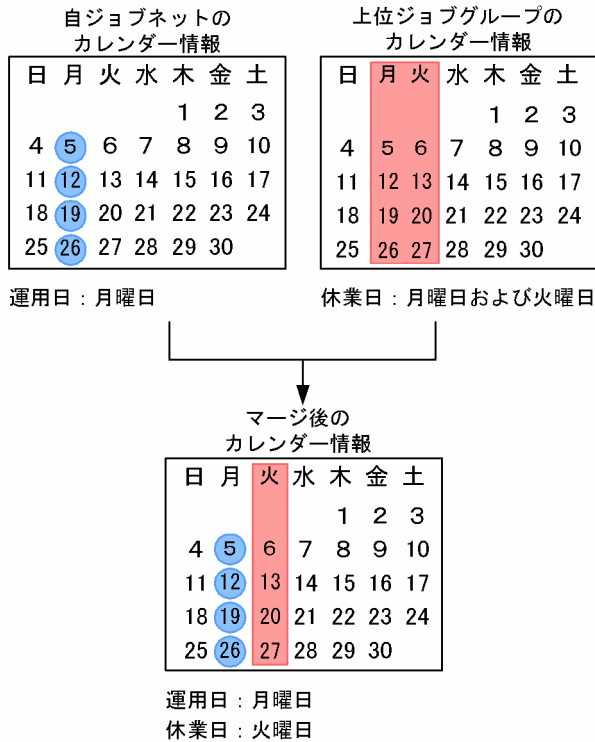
自ジョブネットの
カレンダー情報

| 日 | 月 | 火 | 水 | 木 | 金 | 土 |
|---|---|---|---|---|---|---|
| | | | | 1 | 2 | 3 |
| 4 | 5 | 6 | 7 | 8 | 9 | 10 |
| 11 | 12 | 13 | 14 | 15 | 16 | 17 |
| 18 | 19 | 20 | 21 | 22 | 23 | 24 |
| 25 | 26 | 27 | 28 | 29 | 30 | |

運用日：月曜日

上位ジョブグループの
カレンダー情報

| 日 | 月 | 火 | 水 | 木 | 金 | 土 |
|---|---|---|---|---|---|---|
| | | | | 1 | 2 | 3 |
| 4 | 5 | 6 | 7 | 8 | 9 | 10 |
| 11 | 12 | 13 | 14 | 15 | 16 | 17 |
| 18 | 19 | 20 | 21 | 22 | 23 | 24 |
| 25 | 26 | 27 | 28 | 29 | 30 | |

休業日：月曜日および火曜日

マージ後の
カレンダー情報

| 日 | 月 | 火 | 水 | 木 | 金 | 土 |
|---|---|---|---|---|---|---|
| | | | | 1 | 2 | 3 |
| 4 | 5 | 6 | 7 | 8 | 9 | 10 |
| 11 | 12 | 13 | 14 | 15 | 16 | 17 |
| 18 | 19 | 20 | 21 | 22 | 23 | 24 |
| 25 | 26 | 27 | 28 | 29 | 30 | |

運用日：月曜日
休業日：火曜日